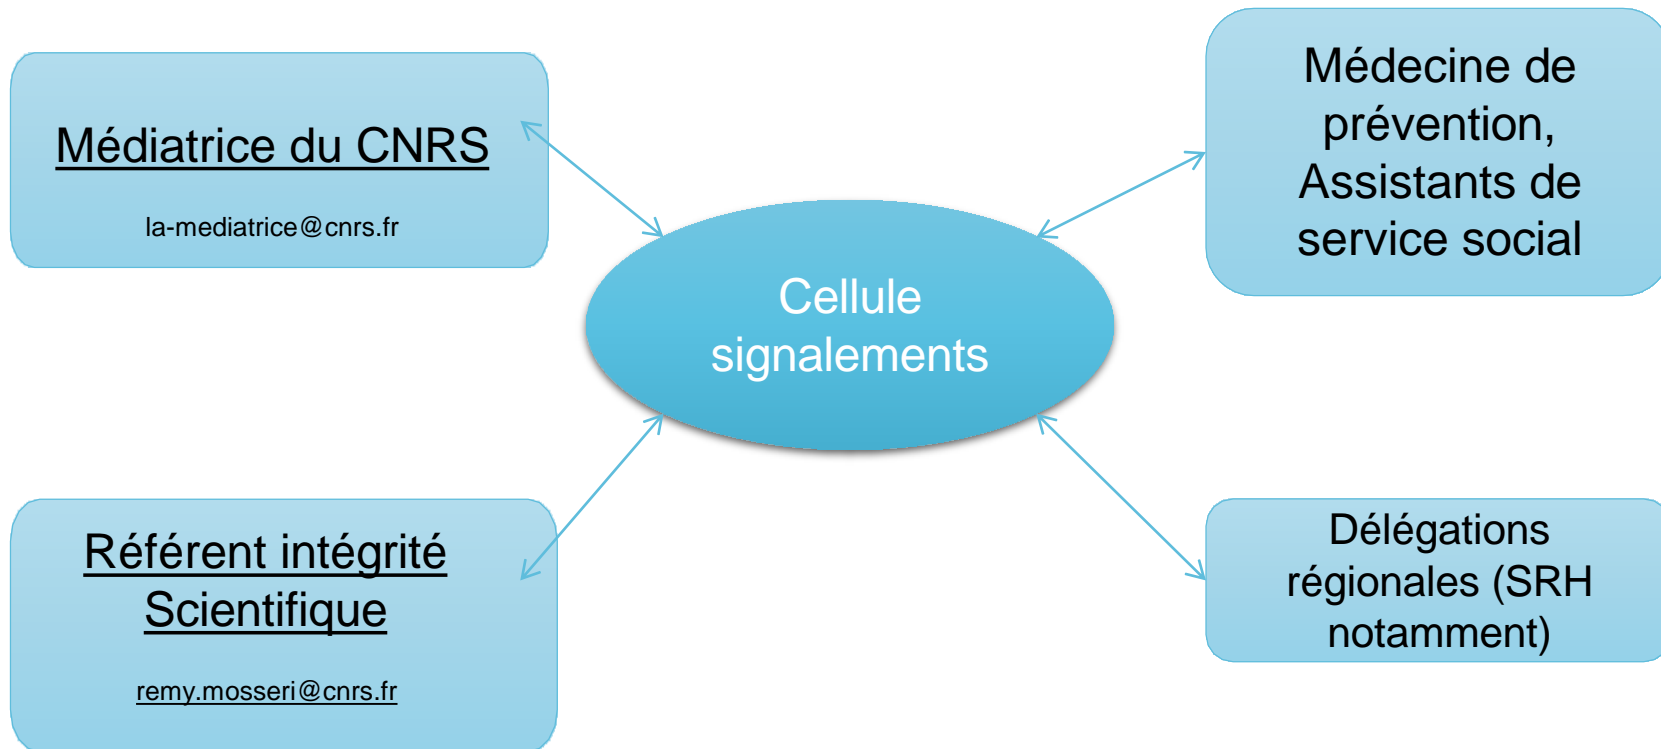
Médiatrice du CNRS

la-mediatrice@cnrs.fr

Médecine de prévention, Assistants de service social

Cellule signalements

Référent intégrité Scientifique

remy.mosseri@cnrs.fr

Délégations régionales (SRH notamment)